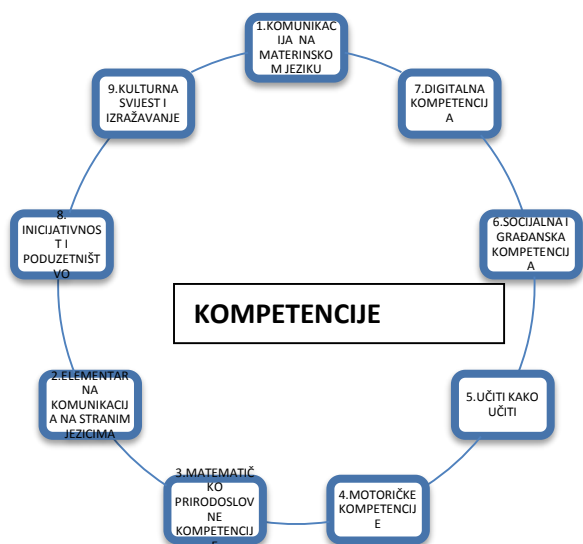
1.KOMUNIKACIJA NA MATERINSKOM JEZIKU

7.DIGITALNA KOMPETENCIJA

6.SOCIJALNA I GRAĐANSKA KOMPETENCIJA

5.UČITI KAKO UČITI

4.MOTORIČKE KOMPETENCIJE

3.MATEMATIČKO PRIRODOSLOVNE KOMPETENCIJ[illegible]

2.ELEMENTARNA KOMUNIKACIJA NA STRANIM JEZICIMA

8. INICIJATIVNOST I PODUZETNIŠTVO

9.KULTURNA SVIJEST I IZRAŽAVANJE

KOMPETENCIJE